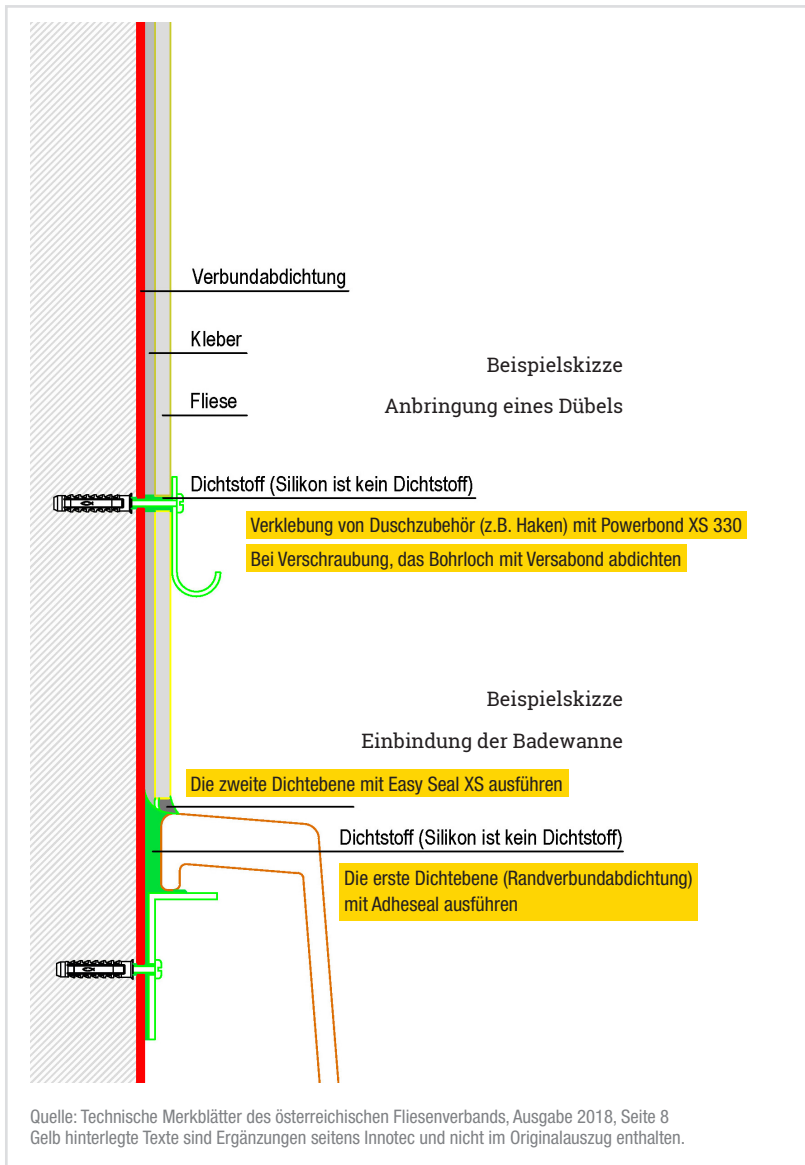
Verbundabdichtung

Kleber

Beispielskizze

Fliese

Anbringung eines Dübels

Dichtstoff (Silikon ist kein Dichtstoff)

Verklebung von Duschzubehör (z.B. Haken) mit Powerbond XS 330

Bei Verschraubung, das Bohrloch mit Versabond abdichten

Beispielskizze

Einbindung der Badewanne

Die zweite Dichtebene mit Easy Seal XS ausführen

Dichtstoff (Silikon ist kein Dichtstoff)

Die erste Dichtebene (Randverbundabdichtung) mit Adheseal ausführen

Quelle: Technische Merkblätter des österreichischen Fliesenverbands, Ausgabe 2018, Seite 8
Gelb hinterlegte Texte sind Ergänzungen seitens Innotec und nicht im Originalauszug enthalten.